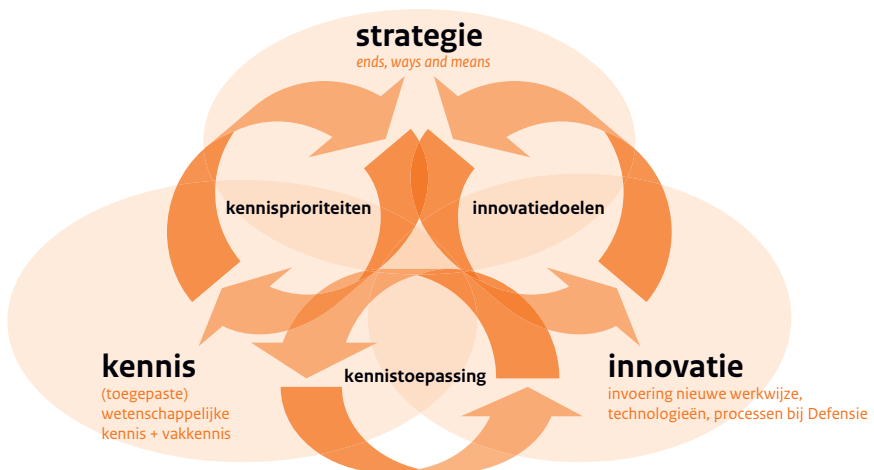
strategie
ends, ways and means

kennisprioriteiten

innovatiedoelen

kennis
(toegepaste) wetenschappelijke kennis + vakkennis

kennistoepassing

innovatie
invoering nieuwe werkwijze, technologieën, processen bij Defensie